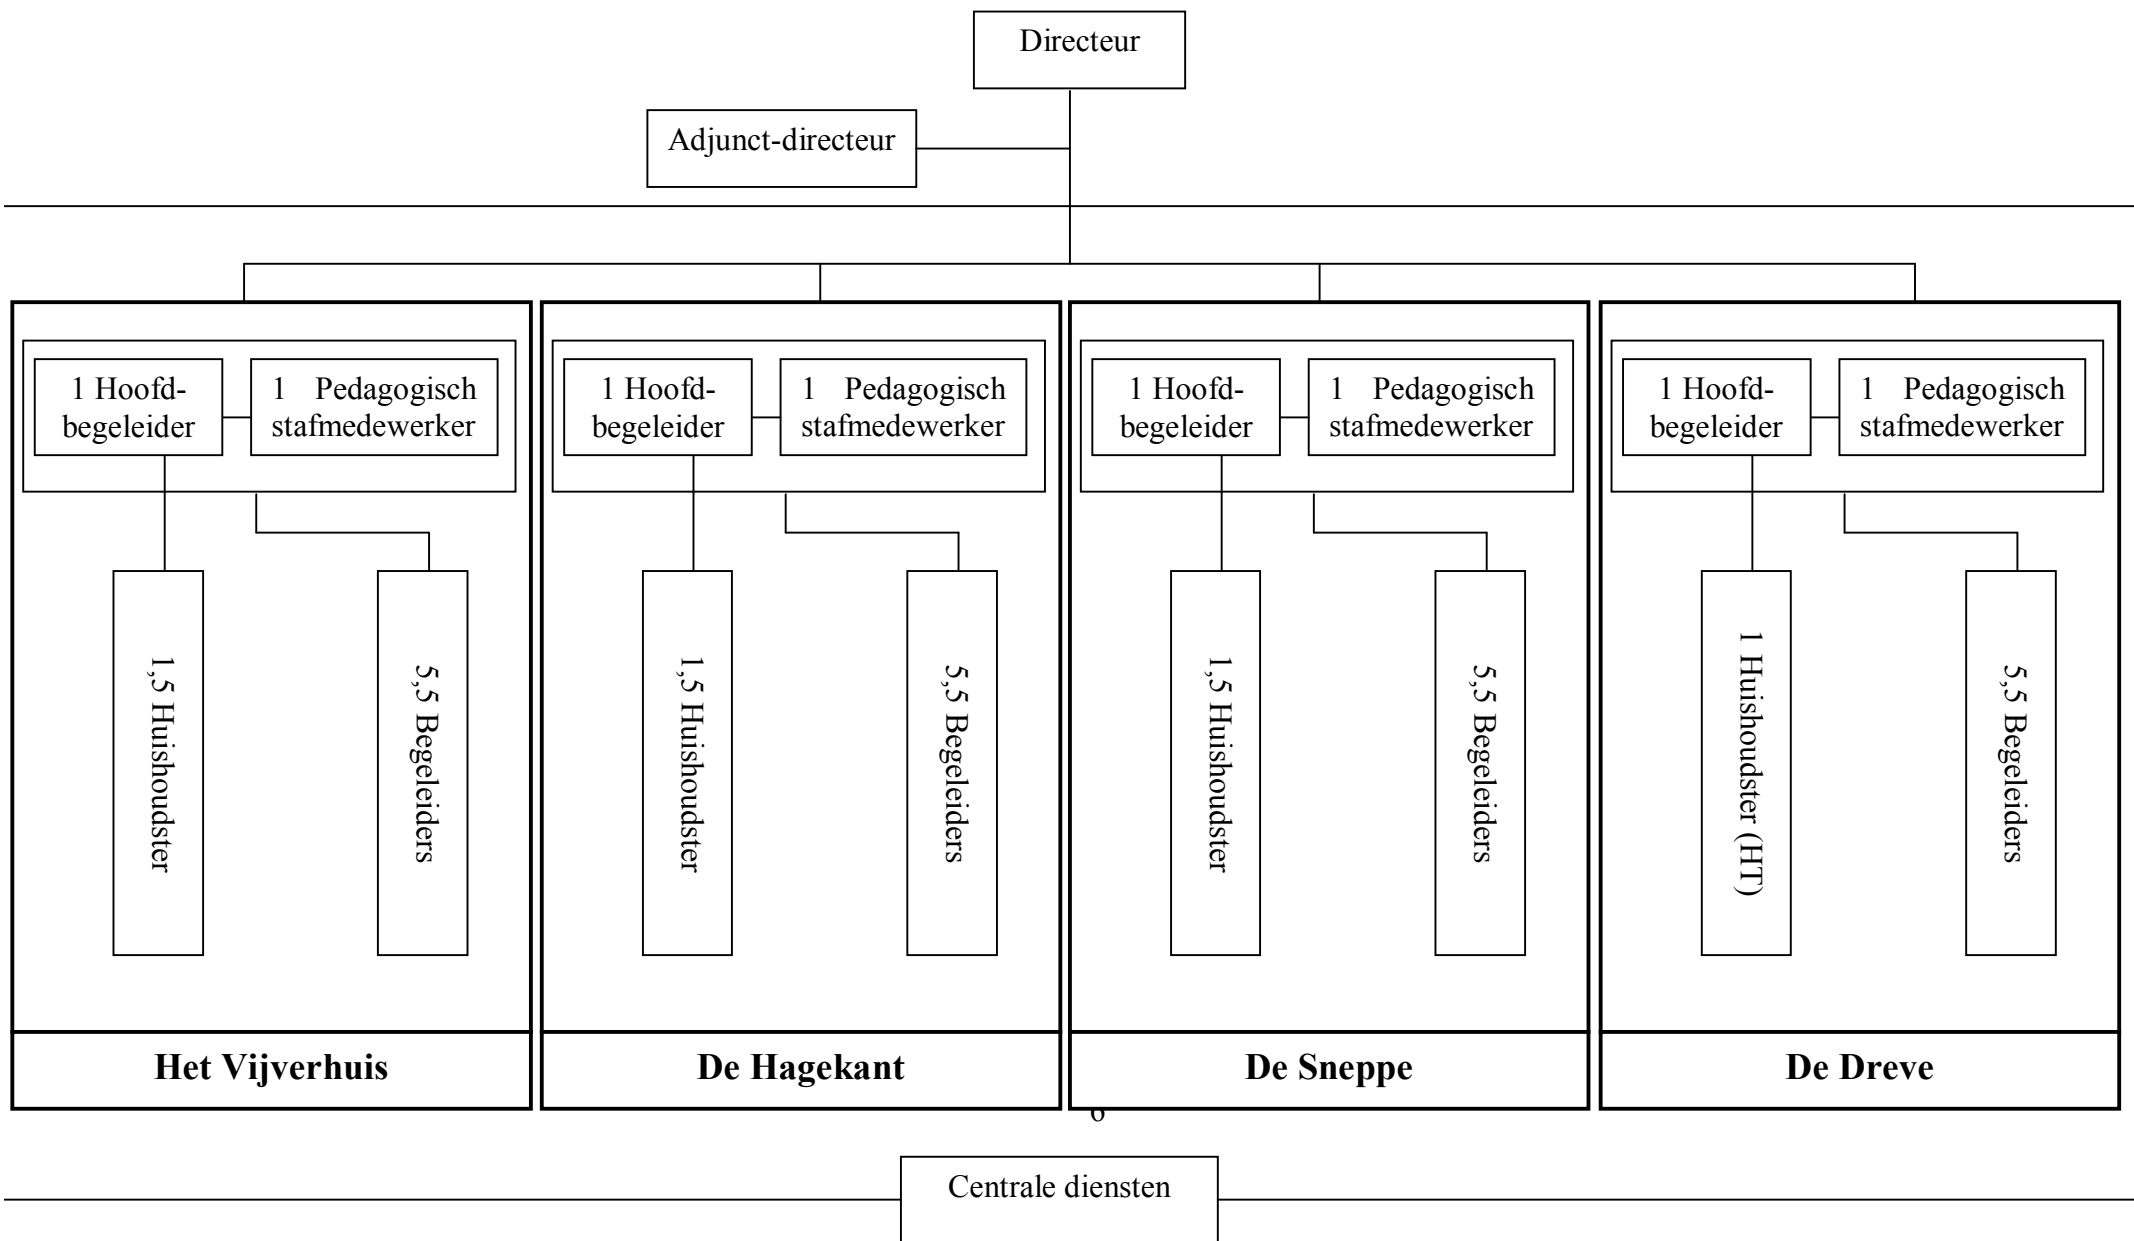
Directeur

Adjunct-directeur

1 Hoofdbegeleider

1 Pedagogisch stafmedewerker

1,5 Huishoudster

5,5 Begeleiders

Het Vijverhuis

1 Hoofdbegeleider

1 Pedagogisch stafmedewerker

1,5 Huishoudster

5,5 Begeleiders

De Hagekant

1 Hoofdbegeleider

1 Pedagogisch stafmedewerker

1,5 Huishoudster

5,5 Begeleiders

De Sneppe

1 Hoofdbegeleider

1 Pedagogisch stafmedewerker

1 Huishoudster (HT)

5,5 Begeleiders

De Dreve

6

Centrale diensten